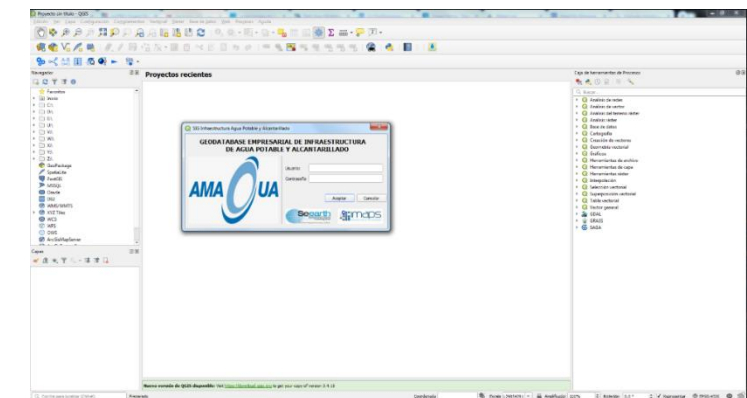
Proyecto sin título - QGIS

Navegador

Favoritos
Inicio
C:\
D:\
E:\
F:\
G:\
H:\
I:\
J:\
K:\
GeoPackage
SpatiaLite
PostGIS
MSSQL
Oracle
DB2
WMS/WMTS
XYZ Tiles
WCS
WFS
OWS
ArcGisMapServer

Capas

Proyectos recientes

SIG Infraestructura Agua Potable y Alcantarillado

GEODATABASE EMPRESARIAL DE INFRAESTRUCTURA DE AGUA POTABLE Y ALCANTARILLADO

AMA UA

Usuario:
Contraseña:
Aceptar
Cancelar

Geoearth
maps

Caja de herramientas de Procesos

Buscar...
Análisis de redes
Análisis de vector
Análisis del terreno ráster
Análisis ráster
Base de datos
Cartografía
Creación de vectores
Geometría vectorial
Gráficos
Herramientas de archivo
Herramientas de capa
Herramientas ráster
Interpolación
Selección vectorial
Superposición vectorial
Tabla vectorial
Vector general
GDAL
GRASS
SAGA

Nueva versión de QGIS disponible: Visit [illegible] to get your copy of version 3.4.14

Teclee para localizar (Ctrl+K)
Preparado
Coordenada
Escala
Amplificación
Rotación
Representar
EPSG:4326